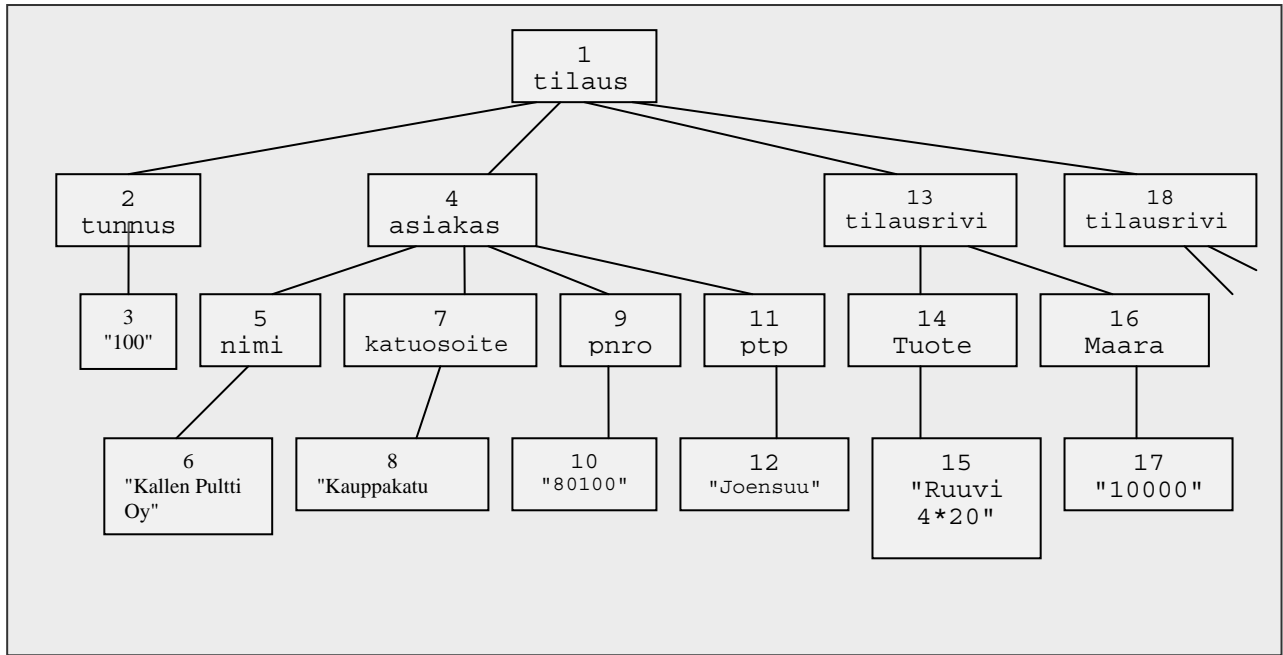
1
tilaus

2
tunnus

4
asiakas

13
tilausrivi

18
tilausrivi

3
"100"

5
nimi

7
katuosoite

9
pnro

11
ptp

14
Tuote

16
Maara

6
"Kallen Pultti Oy"

8
"Kauppakatu

10
"80100"

12
"Joensuu"

15
"Ruuvi 4*20"

17
"10000"